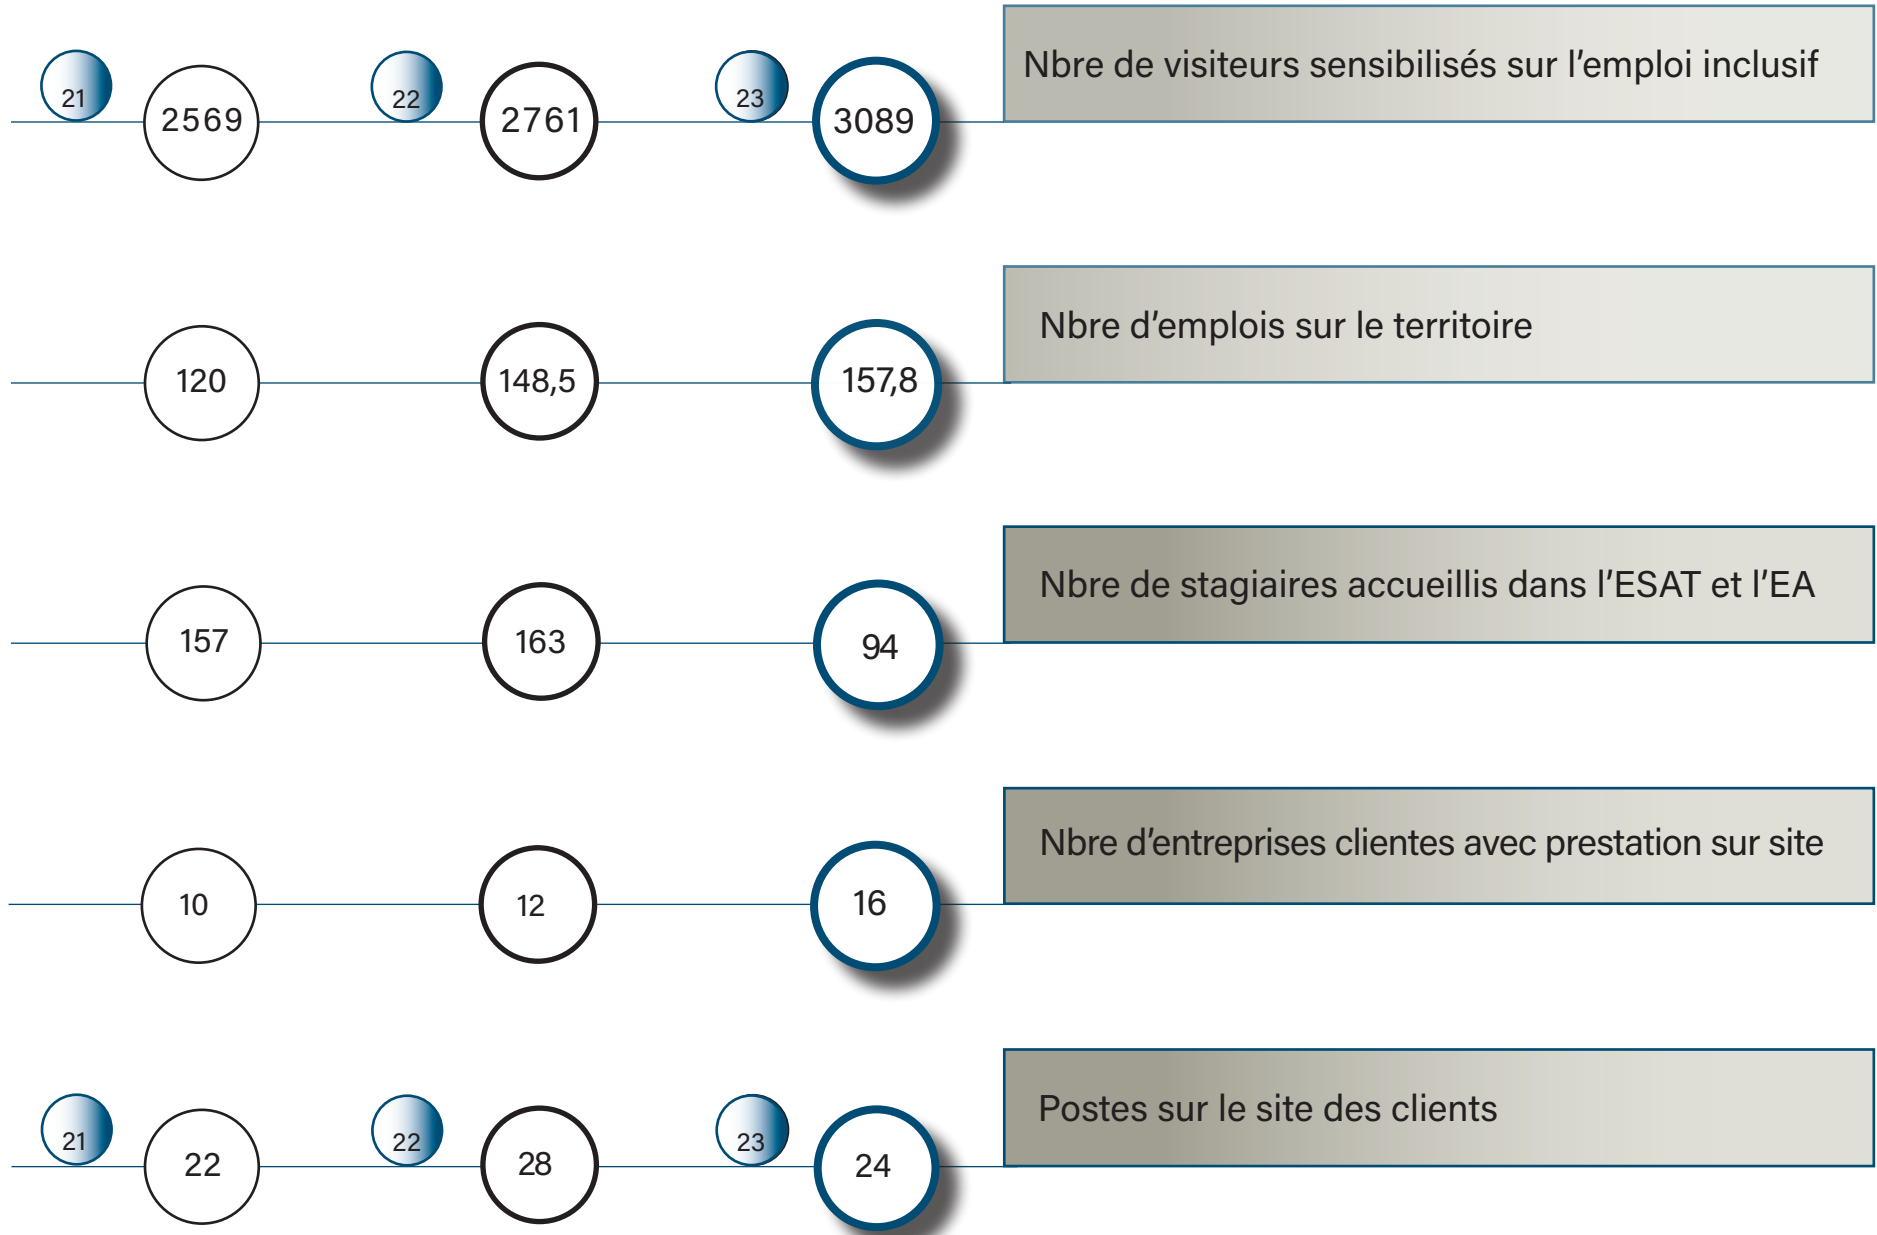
21 2569 22 2761 23 3089

Nbre de visiteurs sensibilisés sur l’emploi inclusif

120 148,5 157,8

Nbre d’emplois sur le territoire

157 163 94

Nbre de stagiaires accueillis dans l’ESAT et l’EA

10 12 16

Nbre d’entreprises clientes avec prestation sur site

21 22 22 28 23 24

Postes sur le site des clients